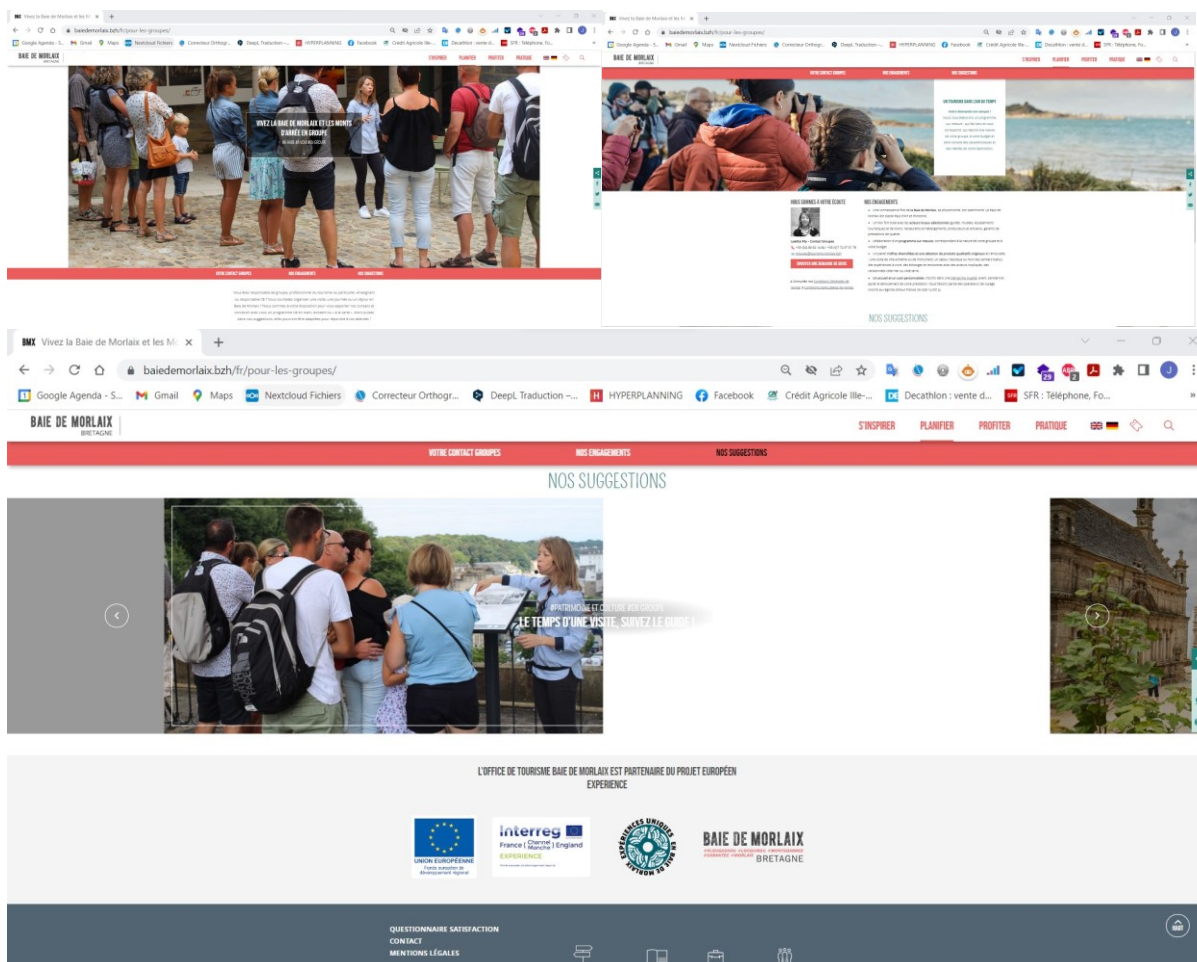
Vivez la Baie de Morlaix et les M ×
baiedemorlaix.bzh/fr/pour-les-groupes/
Google Agenda - S... Gmail Maps Nextcloud Fichiers Correcteur Orthogr... DeepL Traduction -... HYPERPLANNING Facebook Crédit Agricole Ille-... Decathlon : vente d... SFR : Téléphone, Fo...

BAIE DE MORLAIX
S'INSPIRER PLANIFIER PROFITER PRATIQUE

VIVEZ LA BAIE DE MORLAIX ET LES MONTS D'ARRÉE EN GROUPE

VOTRE CONTACT GROUPES NOS ENGAGEMENTS NOS SUGGESTIONS

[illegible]

Vivez la Baie de Morlaix et les M ×
baiedemorlaix.bzh/fr/pour-les-groupes/
Google Agenda - S... Gmail Maps Nextcloud Fichiers Correcteur Orthogr... DeepL Traduction -... HYPERPLANNING Facebook Crédit Agricole Ille-... Decathlon : vente d... SFR : Téléphone, Fo...

BAIE DE MORLAIX
S'INSPIRER PLANIFIER PROFITER PRATIQUE

VOTRE CONTACT GROUPES NOS ENGAGEMENTS NOS SUGGESTIONS

UN TOURISME DANS L'AIR DU TEMPS
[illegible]

NOUS SOMMES À VOTRE ÉCOUTE
NOS ENGAGEMENTS
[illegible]

NOS SUGGESTIONS

BMX Vivez la Baie de Morlaix et les M ×
baiedemorlaix.bzh/fr/pour-les-groupes/
Google Agenda - S... Gmail Maps Nextcloud Fichiers Correcteur Orthogr... DeepL Traduction -... HYPERPLANNING Facebook Crédit Agricole Ille-... Decathlon : vente d... SFR : Téléphone, Fo...

BAIE DE MORLAIX
BRETAGNE
S'INSPIRER PLANIFIER PROFITER PRATIQUE

VOTRE CONTACT GROUPES NOS ENGAGEMENTS NOS SUGGESTIONS

NOS SUGGESTIONS

#PATRIMOINE ET CULTURE #EN GROUPE
LE TEMPS D'UNE VISITE, SUIVEZ LE GUIDE !

L'OFFICE DE TOURISME BAIE DE MORLAIX EST PARTENAIRE DU PROJET EUROPÉEN EXPERIENCE

UNION EUROPÉENNE
Fonds européen de développement régional
Interreg
France (Channel Manche) England
EXPERIENCE
EXPÉRIENCES UNIQUES EN BAIE DE MORLAIX
BAIE DE MORLAIX
BRETAGNE

QUESTIONNAIRE SATISFACTION
CONTACT
MENTIONS LÉGALES
HAUT